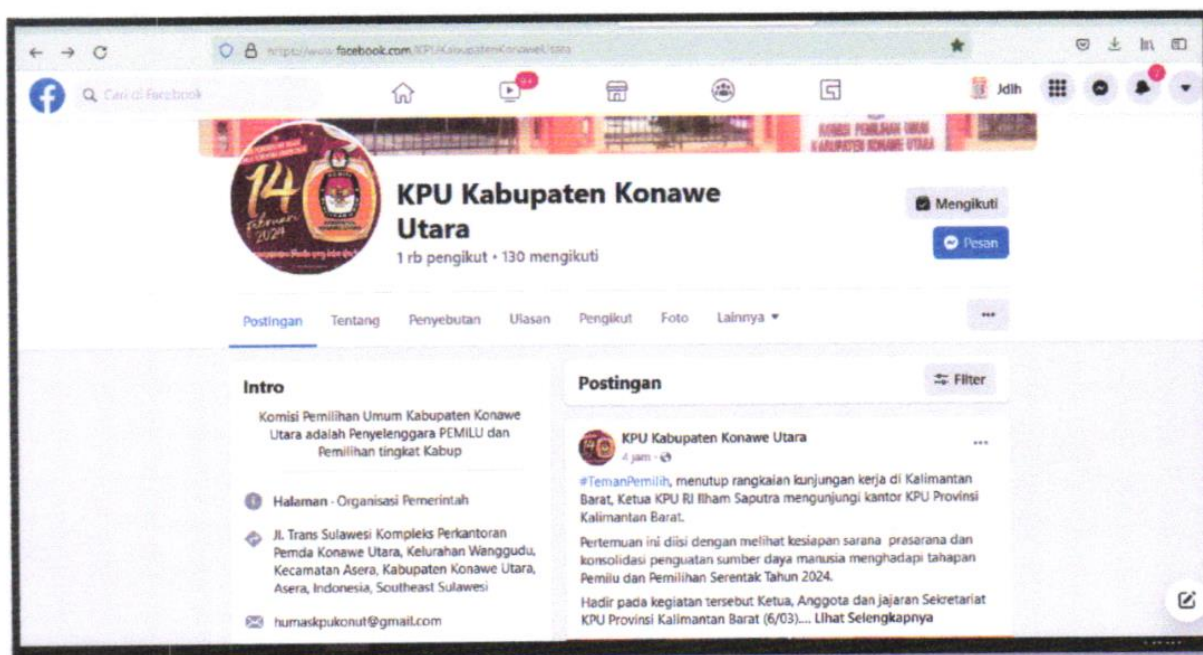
https://www.facebook.com/KPUKabupatenKonaweUtara

Cari di Facebook

Jdih

KOMISI PEMILIHAN UMUM KABUPATEN KONAWE UTARA

14 Februari 2024

KPU Kabupaten Konawe Utara

1 rb pengikut • 130 mengikuti

Mengikuti

Pesan

Postingan Tentang Penyebutan Ulasan Pengikut Foto Lainnya ▾

...

Intro

Komisi Pemilihan Umum Kabupaten Konawe Utara adalah Penyelenggara PEMILU dan Pemilihan tingkat Kabup

Halaman · Organisasi Pemerintah

Jl. Trans Sulawesi Kompleks Perkantoran Pemda Konawe Utara, Kelurahan Wanggudu, Kecamatan Asera, Kabupaten Konawe Utara, Asera, Indonesia, Southeast Sulawesi

humaskpukonut@gmail.com

Postingan

Filter

KPU Kabupaten Konawe Utara
4 jam ·

...

#TemanPemilih, menutup rangkaian kunjungan kerja di Kalimantan Barat, Ketua KPU RI Ilham Saputra mengunjungi kantor KPU Provinsi Kalimantan Barat.

Pertemuan ini diisi dengan melihat kesiapan sarana prasarana dan konsolidasi penguatan sumber daya manusia menghadapi tahapan Pemilu dan Pemilihan Serentak Tahun 2024.

Hadir pada kegiatan tersebut Ketua, Anggota dan jajaran Sekretariat KPU Provinsi Kalimantan Barat (6/03).... Lihat Selengkapnya